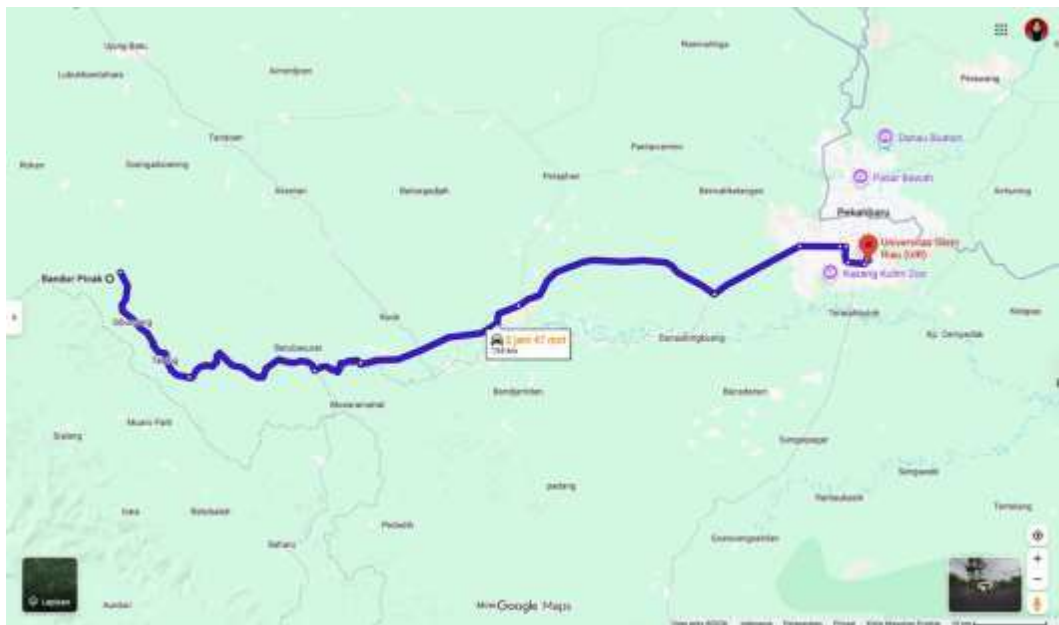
Ujung Batu
Lubuklombahan
Airtiris
Tambun
Rokan
Sungaikolong
Danau Buatan
Pasar Bawah
Pekanbaru
Universitas Islam Riau (UIR)
Kasang Kulim Zoo
Bandur Picak
Kuok
3 jam 47 mnt
156 km
Danaulinggung
Bangkinang
Kp. Dempadak
Sei Langgam
Muaro Paiti
Sialang
Lapisan
Google Maps
+
−